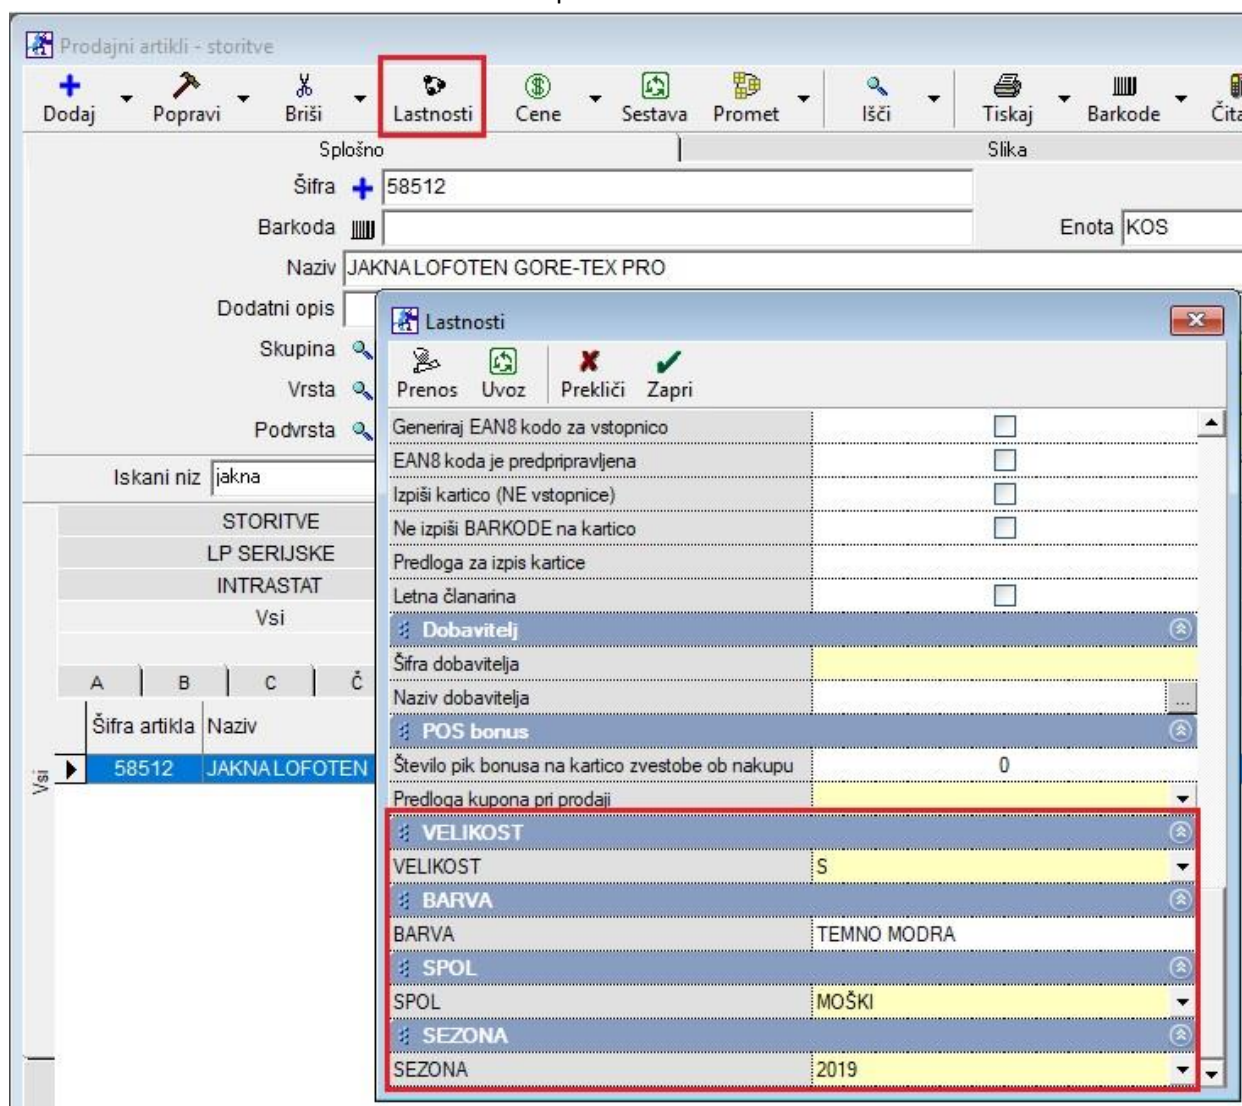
Prodajni artikli - storitve

Dodaj Popravi Briši Lastnosti Cene Sestava Promet Išči Tiskaj Barkode Čita

Splošno | Slika

Šifra 58512

Barkoda

Enota KOS

Naziv JAKNA LOFOTEN GORE-TEX PRO

Dodatni opis

Skupina

Vrsta

Podvrsta

Iskani niz jakna

STORITVE
LP SERIJSKE
INTRASTAT
Vsi

A | B | C | Č

| Šifra artikla | Naziv |
|---|---|
| 58512 | JAKNA LOFOTEN |

Vsi

Lastnosti

Prenos Uvoz Prekliči Zapri

| | |
|---|---|
| Generiraj EAN8 kodo za vstopnico | |
| EAN8 koda je predpripravljena | |
| Izpiši kartico (NE vstopnice) | |
| Ne izpiši BARKODE na kartico | |
| Predloga za izpis kartice | |
| Letna članarina | |
| Dobavitelj | |
| Šifra dobavitelja | |
| Naziv dobavitelja | ... |
| POS bonus | |
| Število pik bonusa na kartico zvestobe ob nakupu | 0 |
| Predloga kupona pri prodaji | |
| VELIKOST | |
| VELIKOST | S |
| BARVA | |
| BARVA | TEMNO MODRA |
| SPOL | |
| SPOL | MOŠKI |
| SEZONA | |
| SEZONA | 2019 |